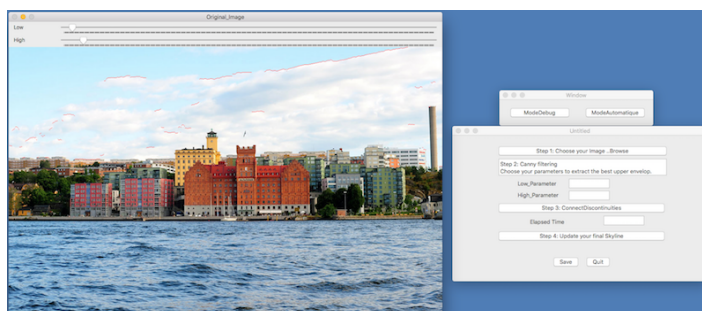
Original_Image

Low

High

Window

ModeDebug

ModeAutomatique

Untitled

Step 1: Choose your image ..Browse

Step 2: Canny filtering
Choose your parameters to extract the best upper envelop.

Low_Parameter

High_Parameter

Step 3: ConnectDiscontinuities

Elapsed Time

Step 4: Update your final Skyline

Save

Quit